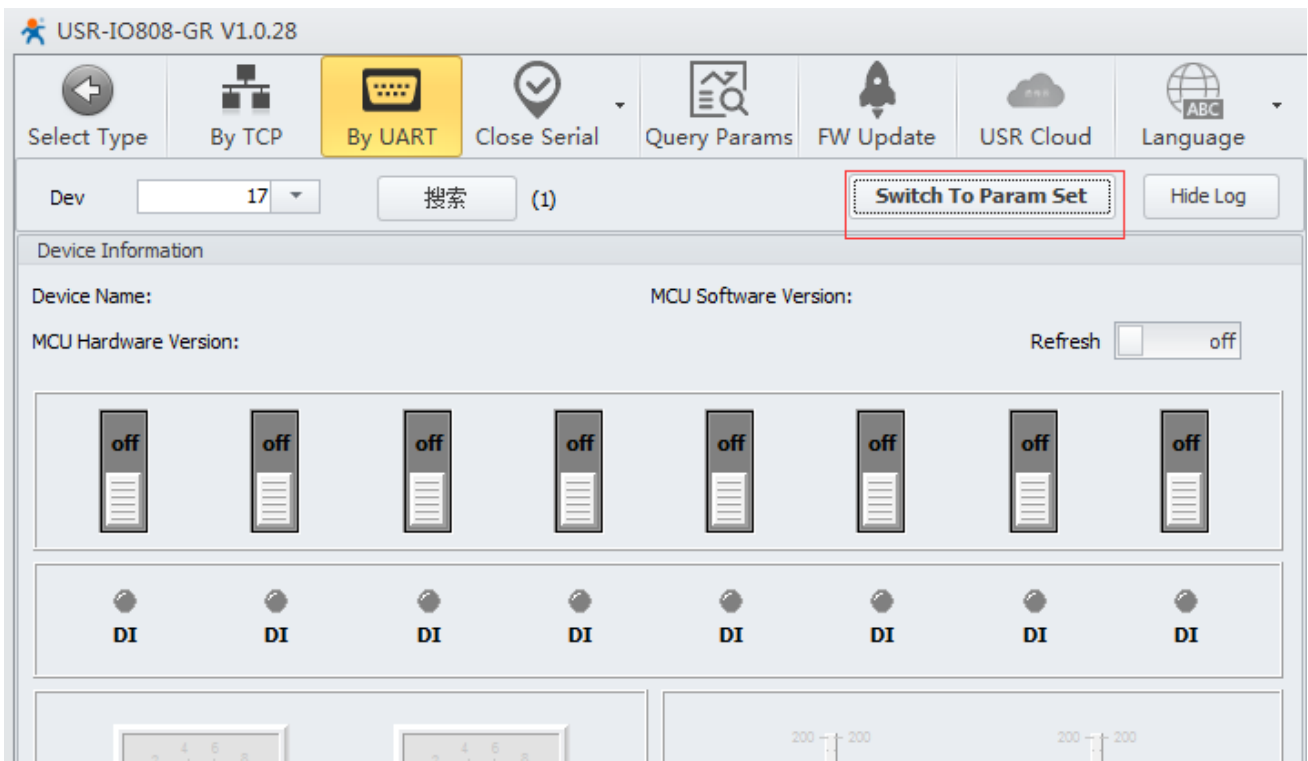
USR-IO808-GR V1.0.28

Select Type
By TCP
By UART
Close Serial
Query Params
FW Update
USR Cloud
Language

Dev 17
搜索
(1)
Switch To Param Set
Hide Log

Device Information
Device Name:
MCU Software Version:
MCU Hardware Version:
Refresh off

off off off off off off off off

DI DI DI DI DI DI DI DI

4 6
4 6
200 200
200 200